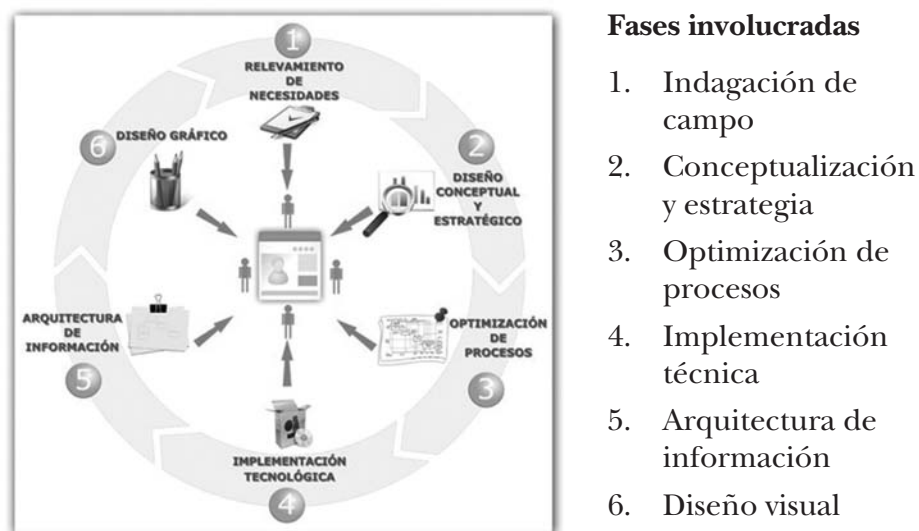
1
RELEVAMIENTO DE NECESIDADES

2
DISEÑO CONCEPTUAL Y ESTRATÉGICO

3
OPTIMIZACIÓN DE PROCESOS

4
IMPLEMENTACIÓN TECNOLÓGICA

5
ARQUITECTURA DE INFORMACIÓN

6
DISEÑO GRÁFICO

**Fases involucradas**

1. Indagación de campo
2. Conceptualización y estrategia
3. Optimización de procesos
4. Implementación técnica
5. Arquitectura de información
6. Diseño visual